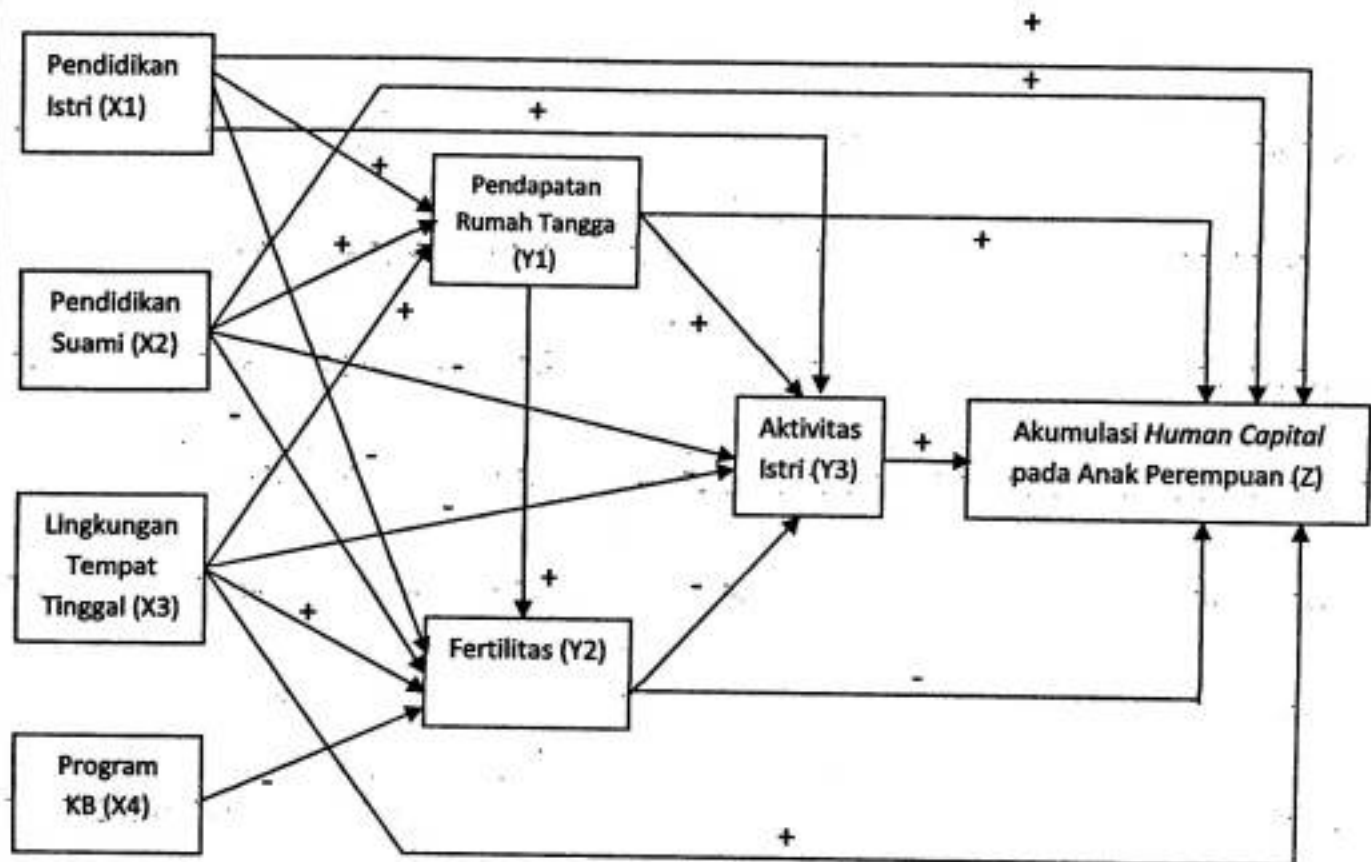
Pendidikan Istri (X1)

Pendidikan Suami (X2)

Lingkungan Tempat Tinggal (X3)

Program KB (X4)

Pendapatan Rumah Tangga (Y1)

Fertilitas (Y2)

Aktivitas Istri (Y3)

Akumulasi *Human Capital* pada Anak Perempuan (Z)

+
+
+
+
+
+
+
+
-
-
-
-
+
+
-
-
+
-
+